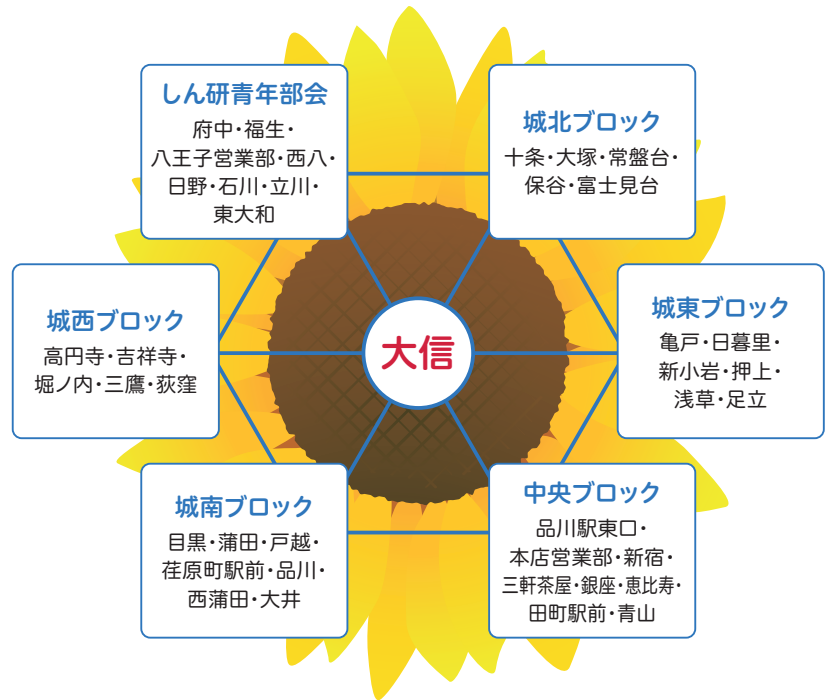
しん研青年部会
府中・福生・八王子営業部・西八・日野・石川・立川・東大和

城北ブロック
十条・大塚・常盤台・保谷・富士見台

城西ブロック
高円寺・吉祥寺・堀ノ内・三鷹・荻窪

大信

城東ブロック
亀戸・日暮里・新小岩・押上・浅草・足立

城南ブロック
目黒・蒲田・戸越・荏原町駅前・品川・西蒲田・大井

中央ブロック
品川駅東口・本店営業部・新宿・三軒茶屋・銀座・恵比寿・田町駅前・青山